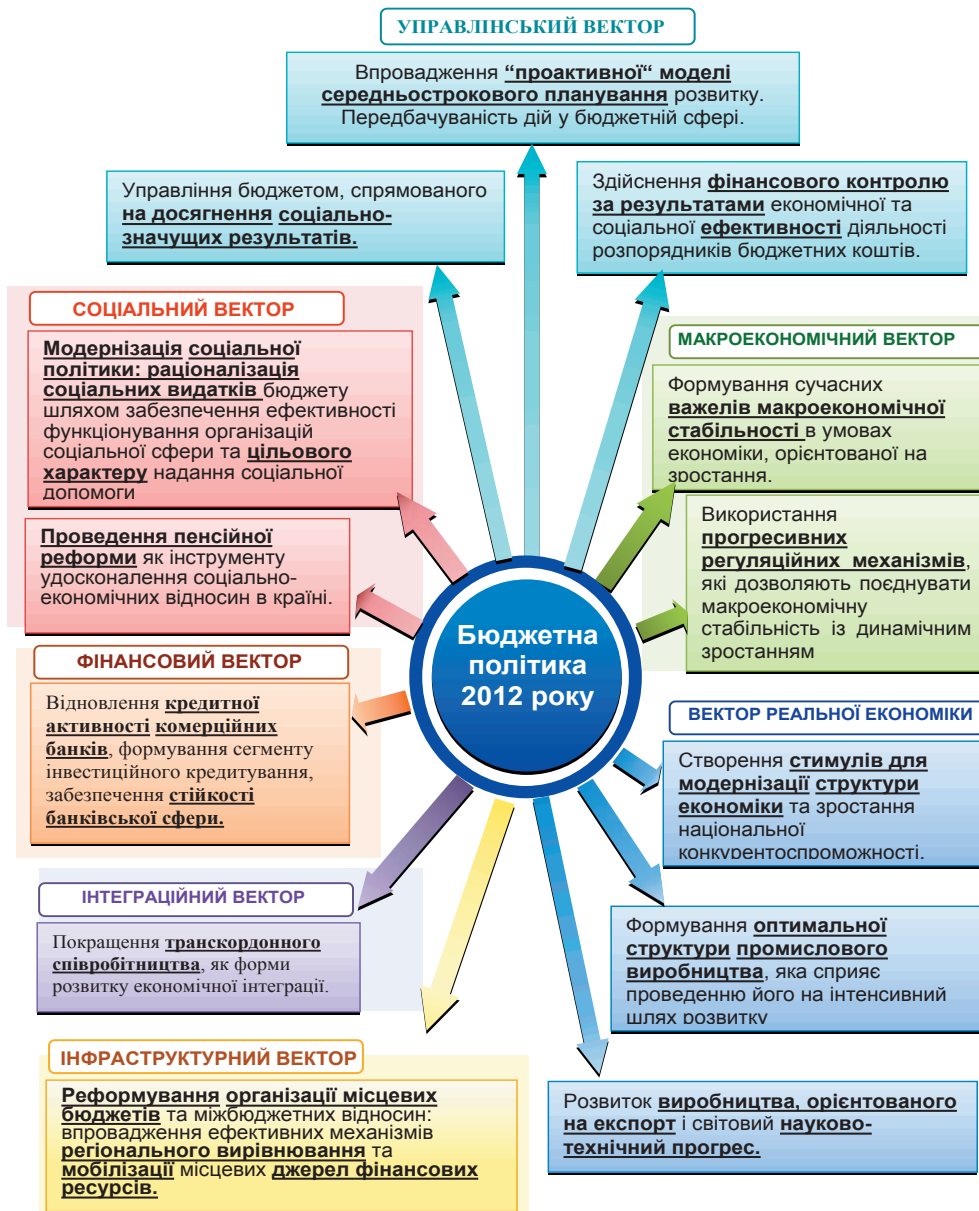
УПРАВЛІНСЬКИЙ ВЕКТОР

Впровадження "проактивної" моделі середньострокового планування розвитку. Передбачуваність дій у бюджетній сфері.

Управління бюджетом, спрямованого на досягнення соціально-значущих результатів.

Здійснення фінансового контролю за результатами економічної та соціальної ефективності діяльності розпорядників бюджетних коштів.

СОЦІАЛЬНИЙ ВЕКТОР

Модернізація соціальної політики: раціоналізація соціальних видатків бюджету шляхом забезпечення ефективності функціонування організацій соціальної сфери та цільового характеру надання соціальної допомоги

Проведення пенсійної реформи як інструменту удосконалення соціально-економічних відносин в країні.

МАКРОЕКОНОМІЧНИЙ ВЕКТОР

Формування сучасних важелів макроекономічної стабільності в умовах економіки, орієнтованої на зростання.

Використання прогресивних регуляційних механізмів, які дозволяють поєднувати макроекономічну стабільність із динамічним зростанням

Бюджетна політика 2012 року

ФІНАНСОВИЙ ВЕКТОР

Відновлення кредитної активності комерційних банків, формування сегменту інвестиційного кредитування, забезпечення стійкості банківської сфери.

ВЕКТОР РЕАЛЬНОЇ ЕКОНОМІКИ

Створення стимулів для модернізації структури економіки та зростання національної конкурентоспроможності.

ІНТЕГРАЦІЙНИЙ ВЕКТОР

Покращення транскордонного співробітництва, як форми розвитку економічної інтеграції.

Формування оптимальної структури промислового виробництва, яка сприяє проведенню його на інтенсивний шлях розвитку

ІНФРАСТРУКТУРНИЙ ВЕКТОР

Реформування організації місцевих бюджетів та міжбюджетних відносин: впровадження ефективних механізмів регіонального вирівнювання та мобілізації місцевих джерел фінансових ресурсів.

Розвиток виробництва, орієнтованого на експорт і світовий науково-технічний прогрес.